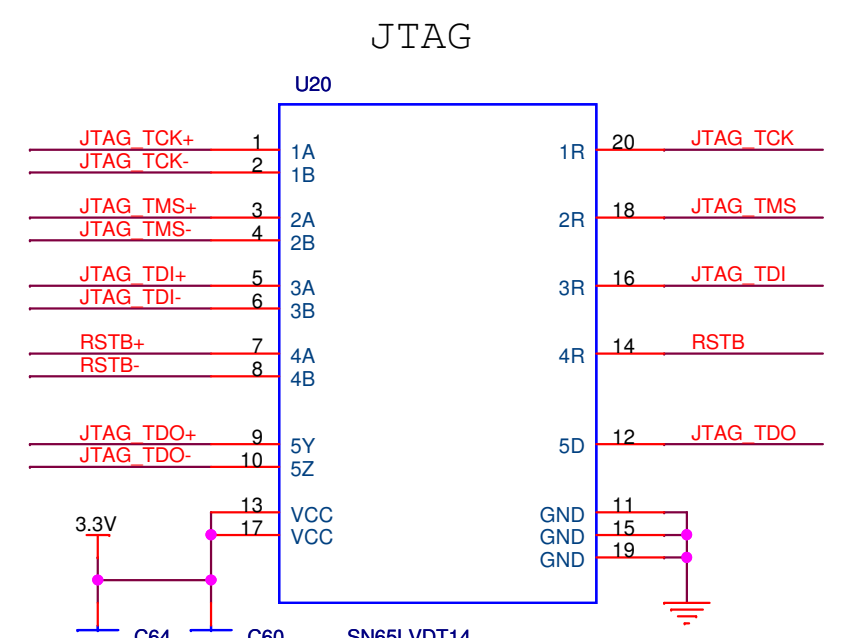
JTAG

U20

JTAG_TCK+ 1 1A
JTAG_TCK- 2 1B
JTAG_TMS+ 3 2A
JTAG_TMS- 4 2B
JTAG_TDI+ 5 3A
JTAG_TDI- 6 3B
RSTB+ 7 4A
RSTB- 8 4B
JTAG_TDO+ 9 5Y
JTAG_TDO- 10 5Z
13 VCC
17 VCC
3.3V

1R 20 JTAG_TCK
2R 18 JTAG_TMS
3R 16 JTAG_TDI
4R 14 RSTB
5D 12 JTAG_TDO
GND 11
GND 15
GND 19

C64 C60 SN65LVDT14